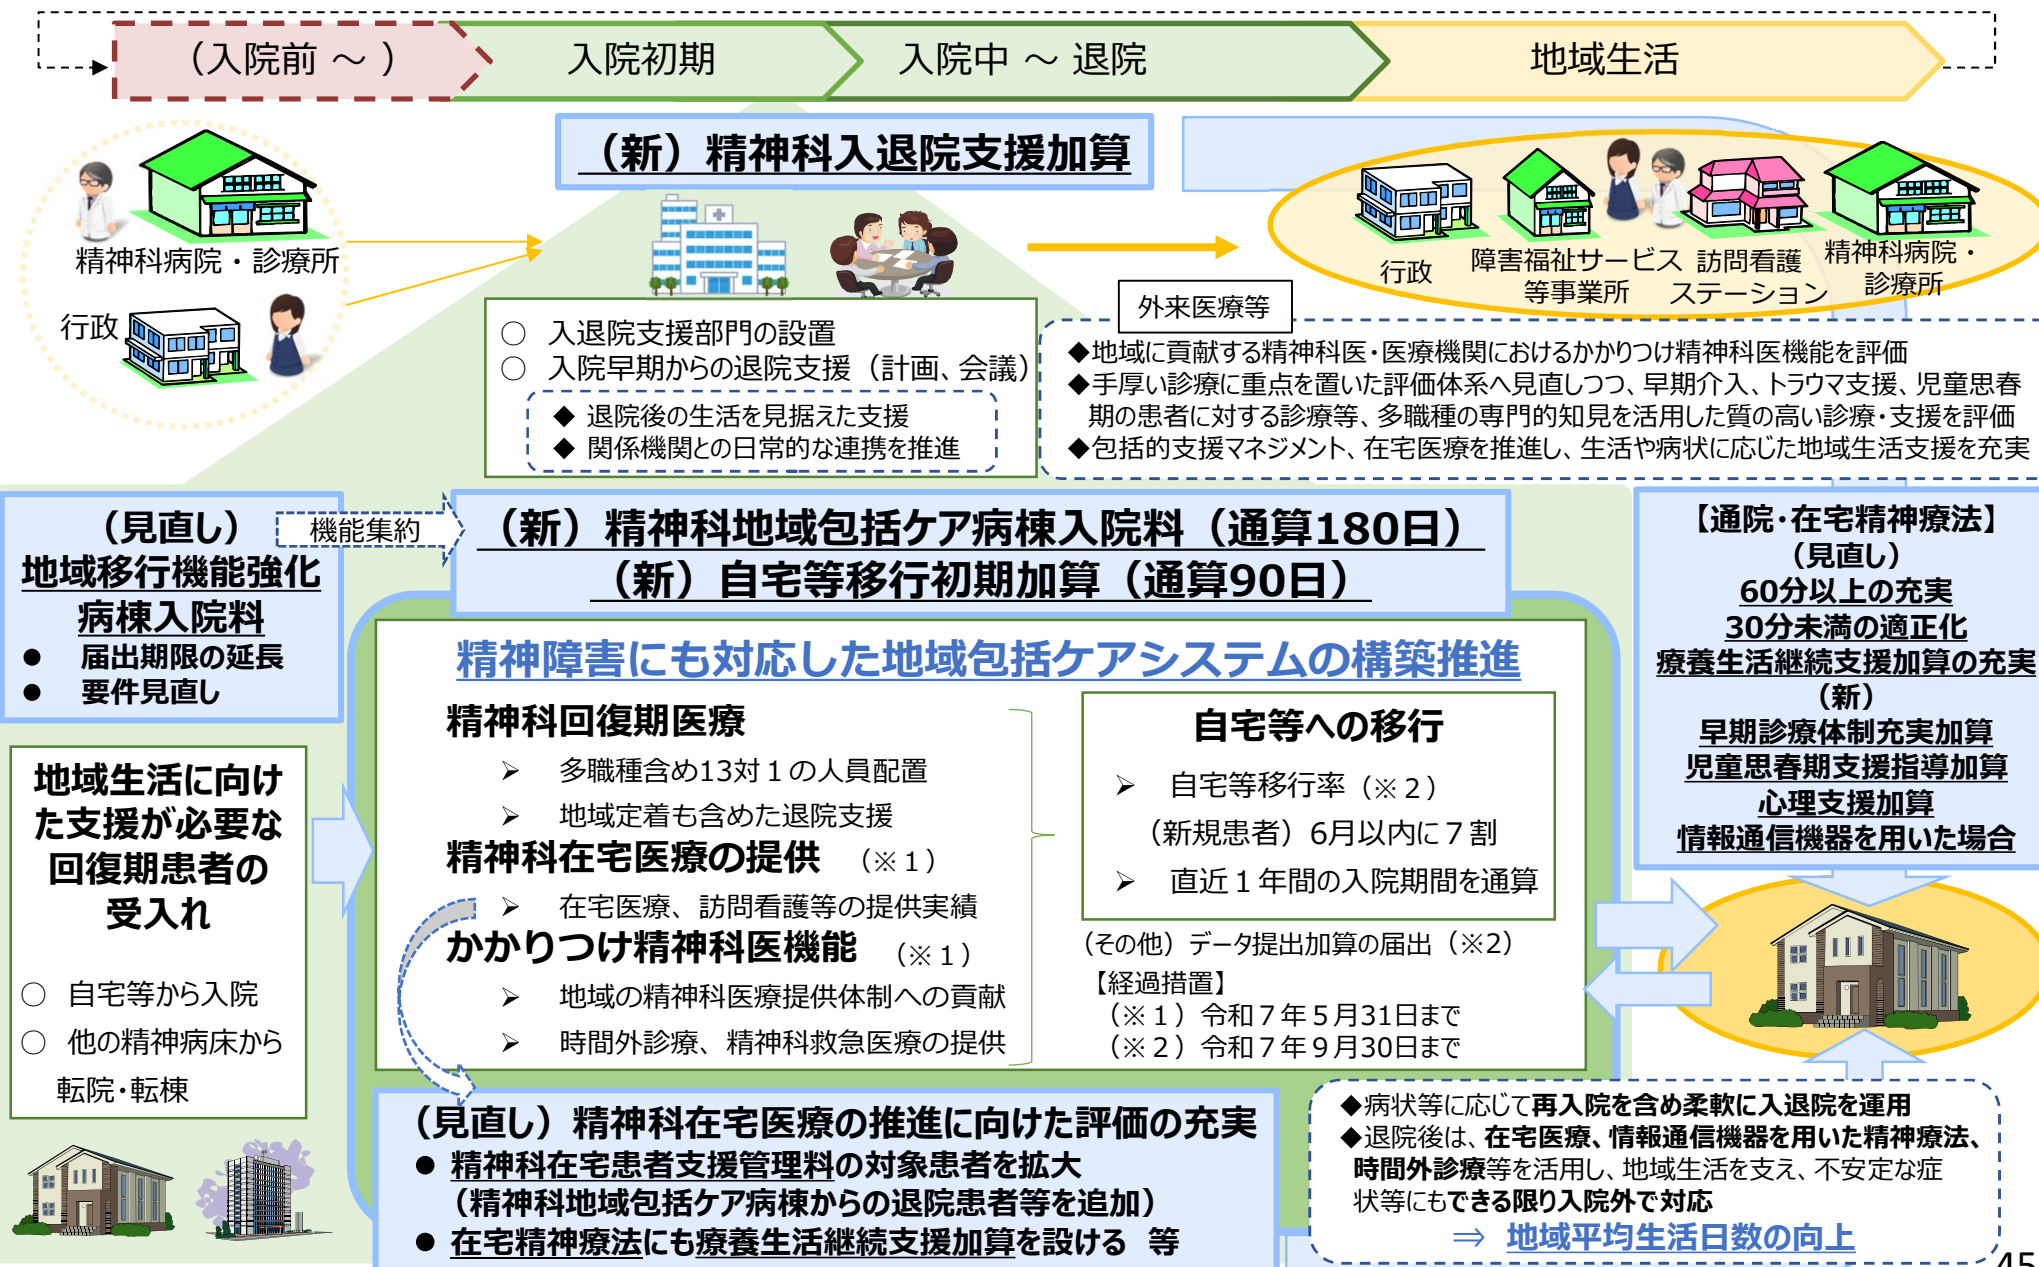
（入院前 ～ ）　入院初期　入院中 ～ 退院　地域生活

（新）精神科入退院支援加算

精神科病院・診療所

行政

○ 入退院支援部門の設置
○ 入院早期からの退院支援（計画、会議）
◆ 退院後の生活を見据えた支援
◆ 関係機関との日常的な連携を推進

行政　障害福祉サービス等事業所　訪問看護ステーション　精神科病院・診療所

外来医療等

◆地域に貢献する精神科医・医療機関におけるかかりつけ精神科医機能を評価
◆手厚い診療に重点を置いた評価体系へ見直しつつ、早期介入、トラウマ支援、児童思春期の患者に対する診療等、多職種の専門的知見を活用した質の高い診療・支援を評価
◆包括的支援マネジメント、在宅医療を推進し、生活や病状に応じた地域生活支援を充実

（見直し）
地域移行機能強化病棟入院料
● 届出期限の延長
● 要件見直し

機能集約

（新）精神科地域包括ケア病棟入院料（通算180日）
（新）自宅等移行初期加算（通算90日）

【通院・在宅精神療法】
（見直し）
60分以上の充実
30分未満の適正化
療養生活継続支援加算の充実
（新）
早期診療体制充実加算
児童思春期支援指導加算
心理支援加算
情報通信機器を用いた場合

精神障害にも対応した地域包括ケアシステムの構築推進

精神科回復期医療
➢ 多職種含め13対１の人員配置
➢ 地域定着も含めた退院支援
精神科在宅医療の提供 （※１）
➢ 在宅医療、訪問看護等の提供実績
かかりつけ精神科医機能 （※１）
➢ 地域の精神科医療提供体制への貢献
➢ 時間外診療、精神科救急医療の提供

自宅等への移行
➢ 自宅等移行率（※２）
（新規患者）6月以内に７割
➢ 直近１年間の入院期間を通算

（その他）データ提出加算の届出（※2）
【経過措置】
（※１）令和７年５月31日まで
（※２）令和７年９月30日まで

地域生活に向けた支援が必要な回復期患者の受入れ
○ 自宅等から入院
○ 他の精神病床から転院・転棟

（見直し）精神科在宅医療の推進に向けた評価の充実
● 精神科在宅患者支援管理料の対象患者を拡大
（精神科地域包括ケア病棟からの退院患者等を追加）
● 在宅精神療法にも療養生活継続支援加算を設ける 等

◆病状等に応じて再入院を含め柔軟に入退院を運用
◆退院後は、在宅医療、情報通信機器を用いた精神療法、時間外診療等を活用し、地域生活を支え、不安定な症状等にもできる限り入院外で対応
⇒ 地域平均生活日数の向上

45